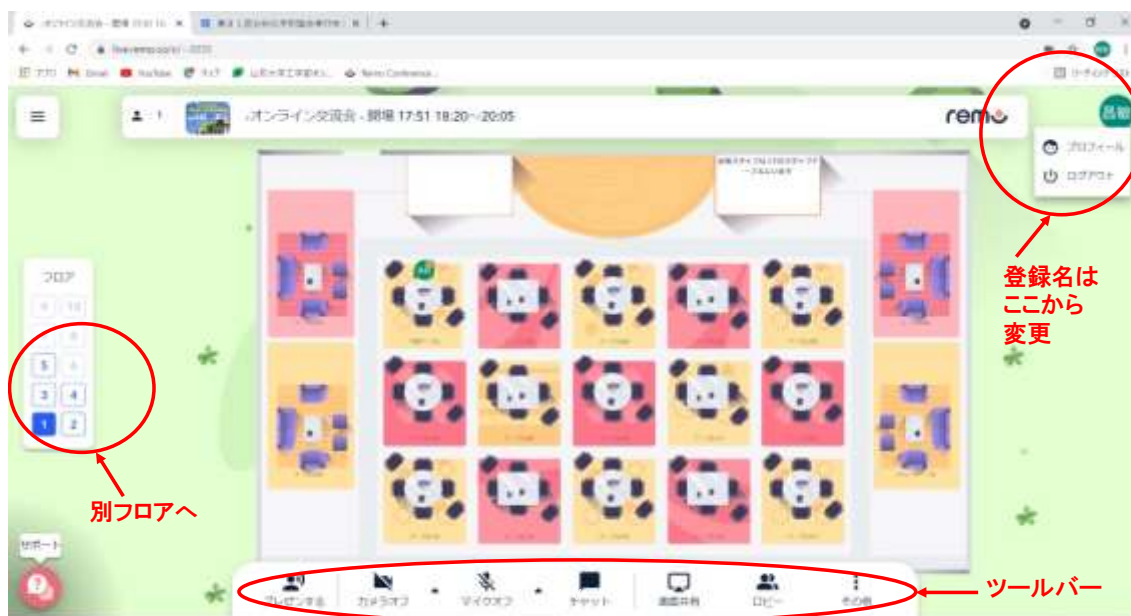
オンライン交流会 - 開場 17:51 18:20〜20:05

remo

プロフィール
ログアウト

フロア
9 10
5 6
3 4
1 2

登録名はここから変更

別フロアへ

サポート

プレゼンする
カメラオフ
マイクオフ
チャット
画面共有
ロビー
その他

ツールバー